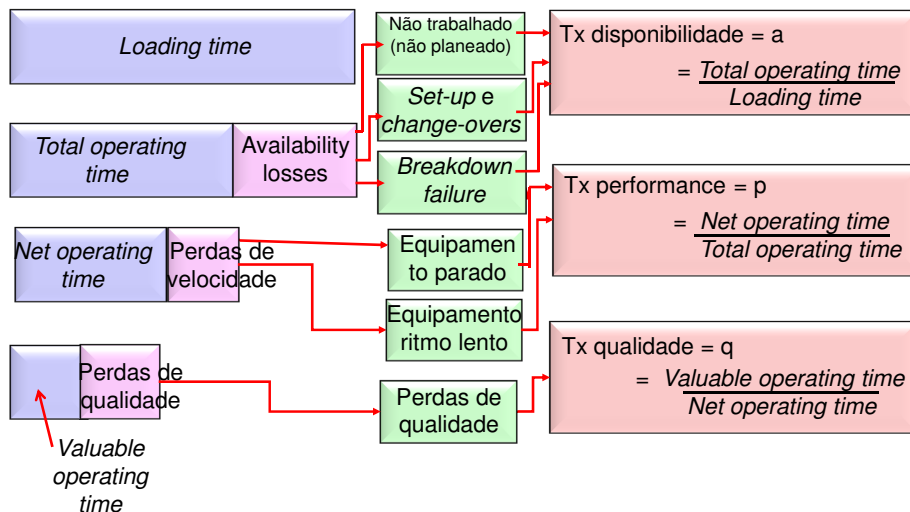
Loading time

Não trabalhado (não planeado)

Tx disponibilidade = a

$= \frac{\text{Total operating time}}{\text{Loading time}}$

Set-up e change-overs

Total operating time

Availability losses

Breakdown failure

Tx performance = p

$= \frac{\text{Net operating time}}{\text{Total operating time}}$

Net operating time

Perdas de velocidade

Equipamento parado

Equipamento ritmo lento

Tx qualidade = q

$= \frac{\text{Valuable operating time}}{\text{Net operating time}}$

Perdas de qualidade

Perdas de qualidade

Valuable operating time